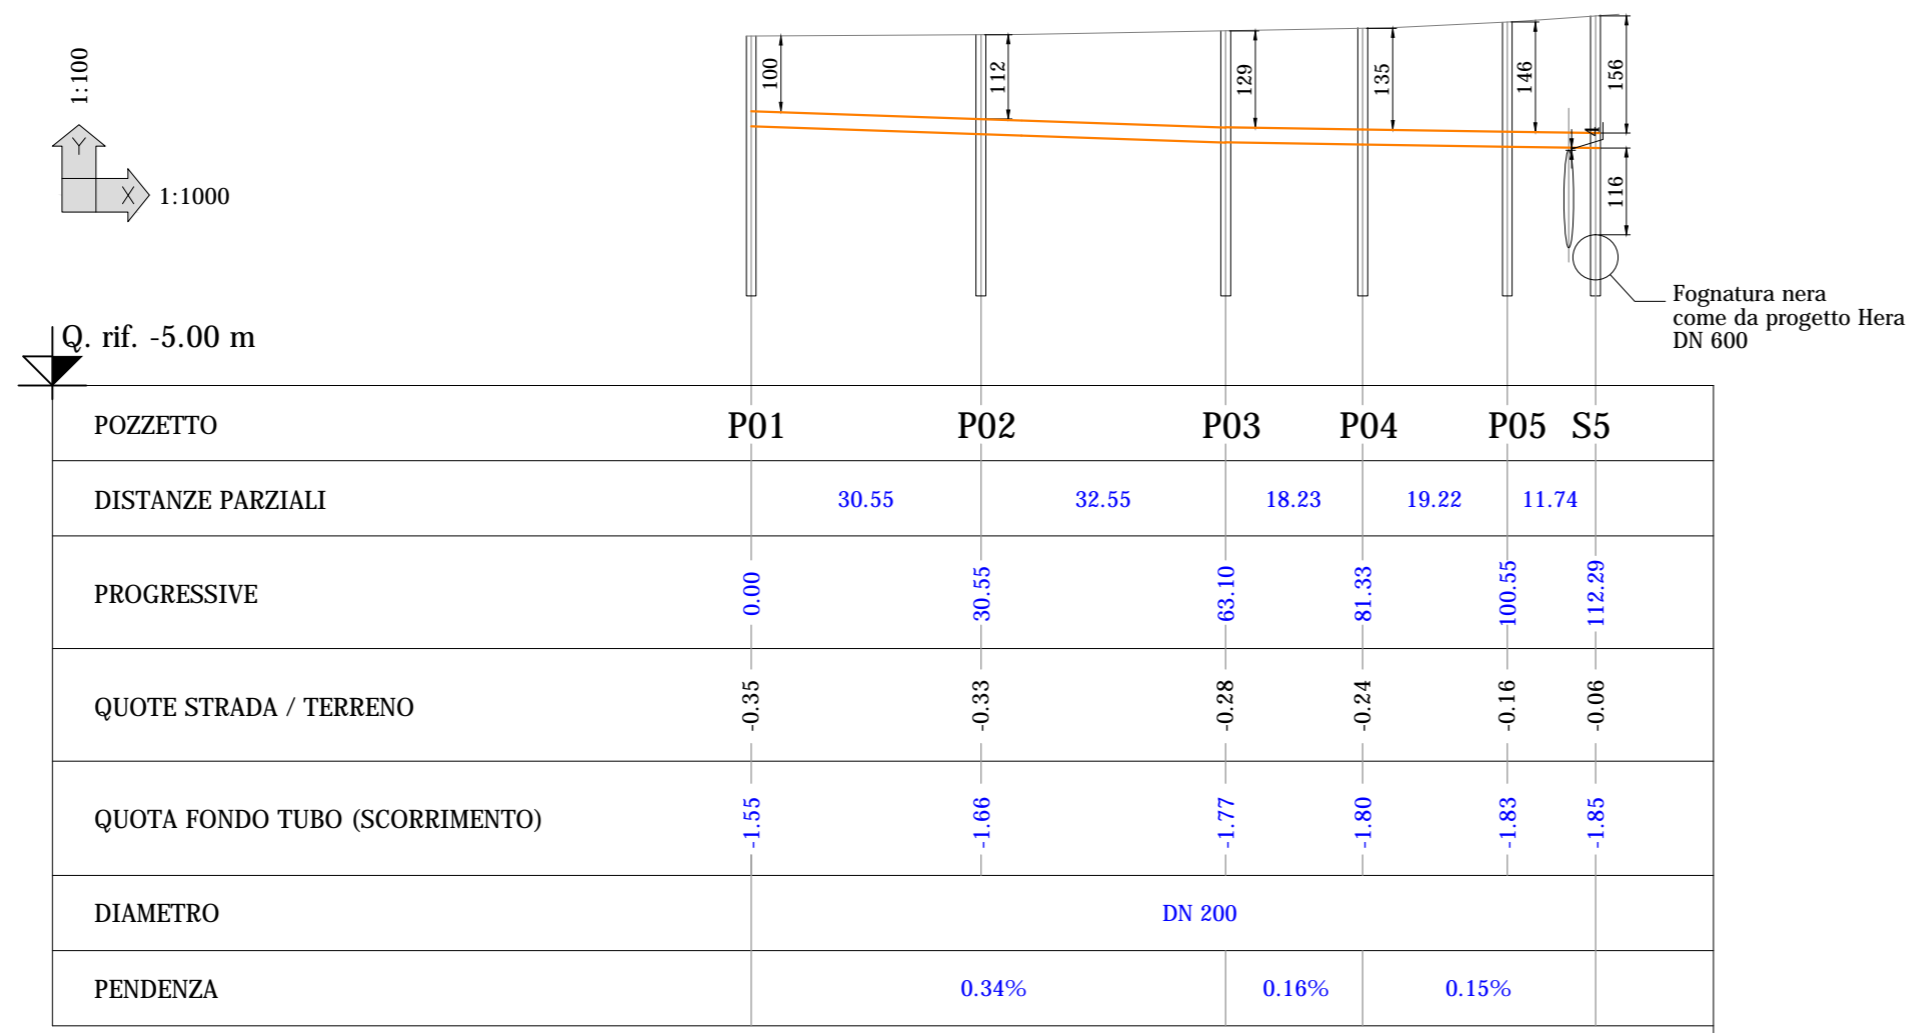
1:100

Y

X 1:1000

100 112 129 135 146 156

4

116

Fognatura nera come da progetto Hera DN 600

Q. rif. -5.00 m

| POZZETTO | P01 | | P02 | | P03 | | P04 | | P05 | | S5 |
|---|---|---|---|---|---|---|---|---|---|---|---|
| DISTANZE PARZIALI | | 30.55 | | 32.55 | | 18.23 | | 19.22 | | 11.74 | |
| PROGRESSIVE | 0.00 | | 30.55 | | 63.10 | | 81.33 | | 100.55 | | 112.29 |
| QUOTE STRADA / TERRENO | -0.35 | | -0.33 | | -0.28 | | -0.24 | | -0.16 | | -0.06 |
| QUOTA FONDO TUBO (SCORRIMENTO) | -1.55 | | -1.66 | | -1.77 | | -1.80 | | -1.83 | | -1.85 |
| DIAMETRO | DN 200 | | | | | | | | | | |
| PENDENZA | 0.34% | | | | | 0.16% | | 0.15% | | | |